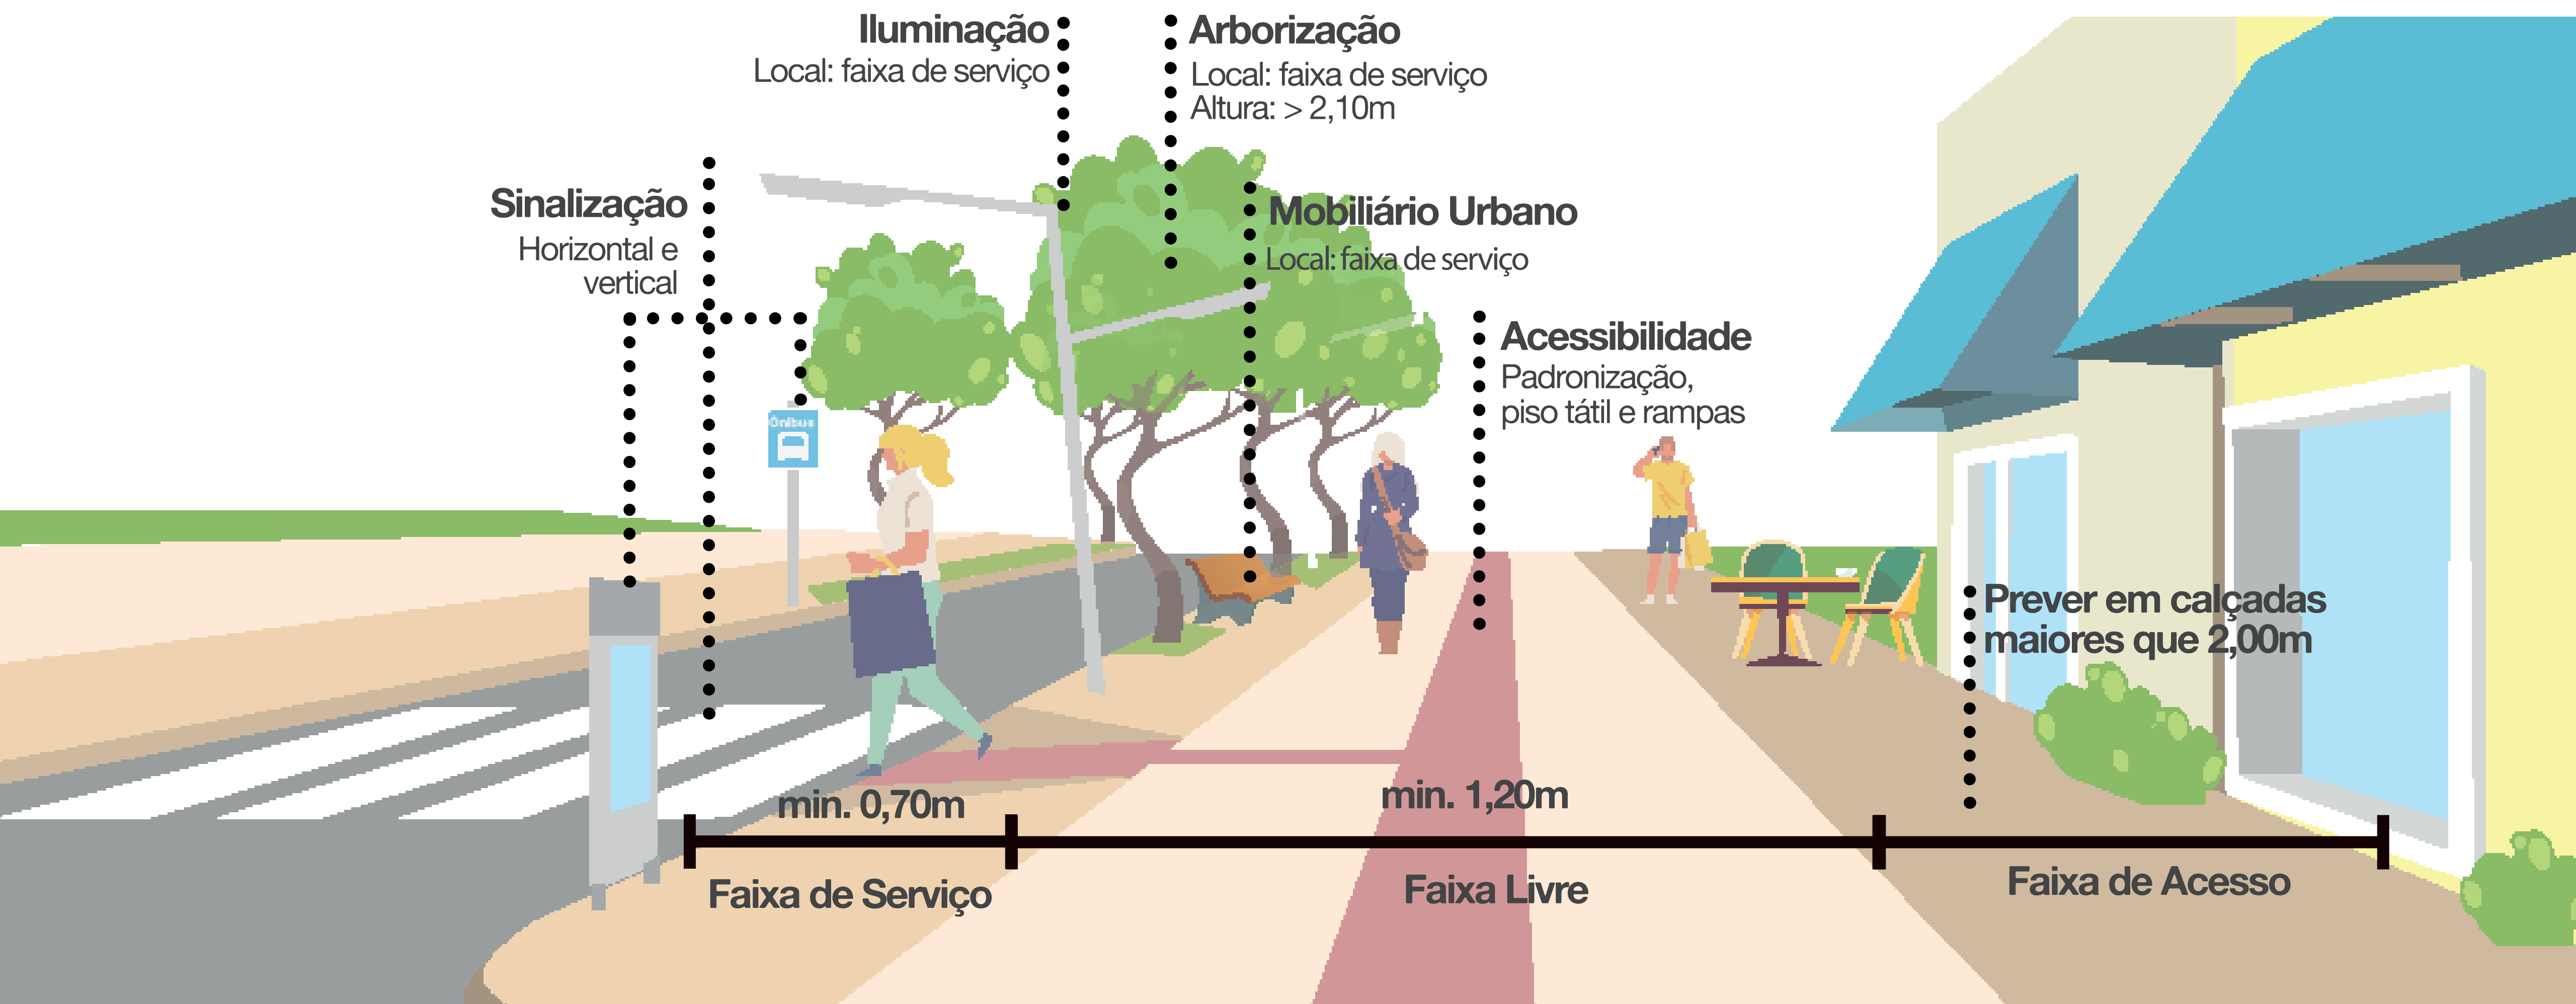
Iluminação
Local: faixa de serviço

Arborização
Local: faixa de serviço
Altura: > 2,10m

Sinalização
Horizontal e vertical

Mobiliário Urbano
Local: faixa de serviço

Acessibilidade
Padronização, piso tátil e rampas

Ônibus

Prever em calçadas maiores que 2,00m

min. 0,70m
min. 1,20m

Faixa de Serviço
Faixa Livre
Faixa de Acesso